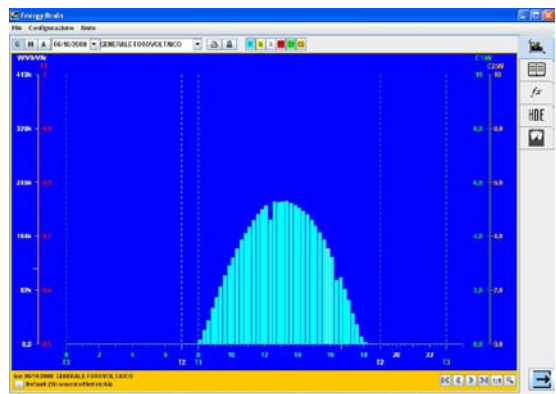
Energy Brain
File Configurazione Aiuto
G M A 06/10/2008 GENERALE FOTOVOLTAICO
W/VA/VAr
413k
330k
248k
165k
83k
0,0
0
2
4
6
8
10
12
14
16
18
20
22
F3
F2
F1
F2
F3
fx
HDE
lun 06/10/2008 GENERALE FOTOVOLTAICO
Default (Strumento Elettrico)